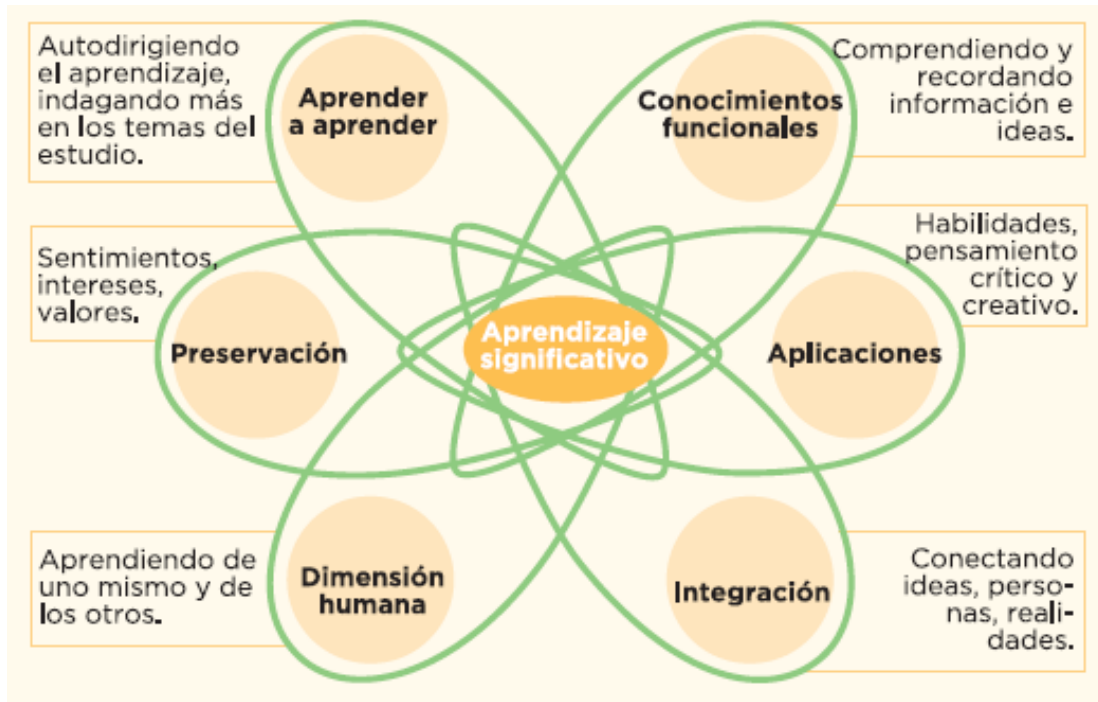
Autodirigiendo el aprendizaje, indagando más en los temas del estudio.

Aprender a aprender

Conocimientos funcionales

Comprendiendo y recordando información e ideas.

Sentimientos, intereses, valores.

Habilidades, pensamiento crítico y creativo.

Preservación

Aprendizaje significativo

Aplicaciones

Aprendiendo de uno mismo y de los otros.

Dimensión humana

Integración

Conectando ideas, personas, realidades.